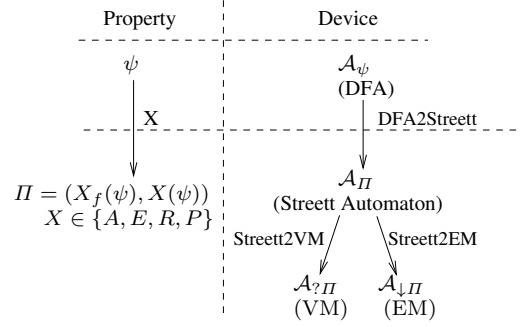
Property

Device

$\psi$

$\mathcal{A}_{\psi}$
(DFA)

X

DFA2Streett

$\Pi = (X_f(\psi), X(\psi))$
$X \in \{A, E, R, P\}$

$\mathcal{A}_{\Pi}$
(Streett Automaton)

Streett2VM

Streett2EM

$\mathcal{A}_{?\Pi}$
(VM)

$\mathcal{A}_{\downarrow\Pi}$
(EM)